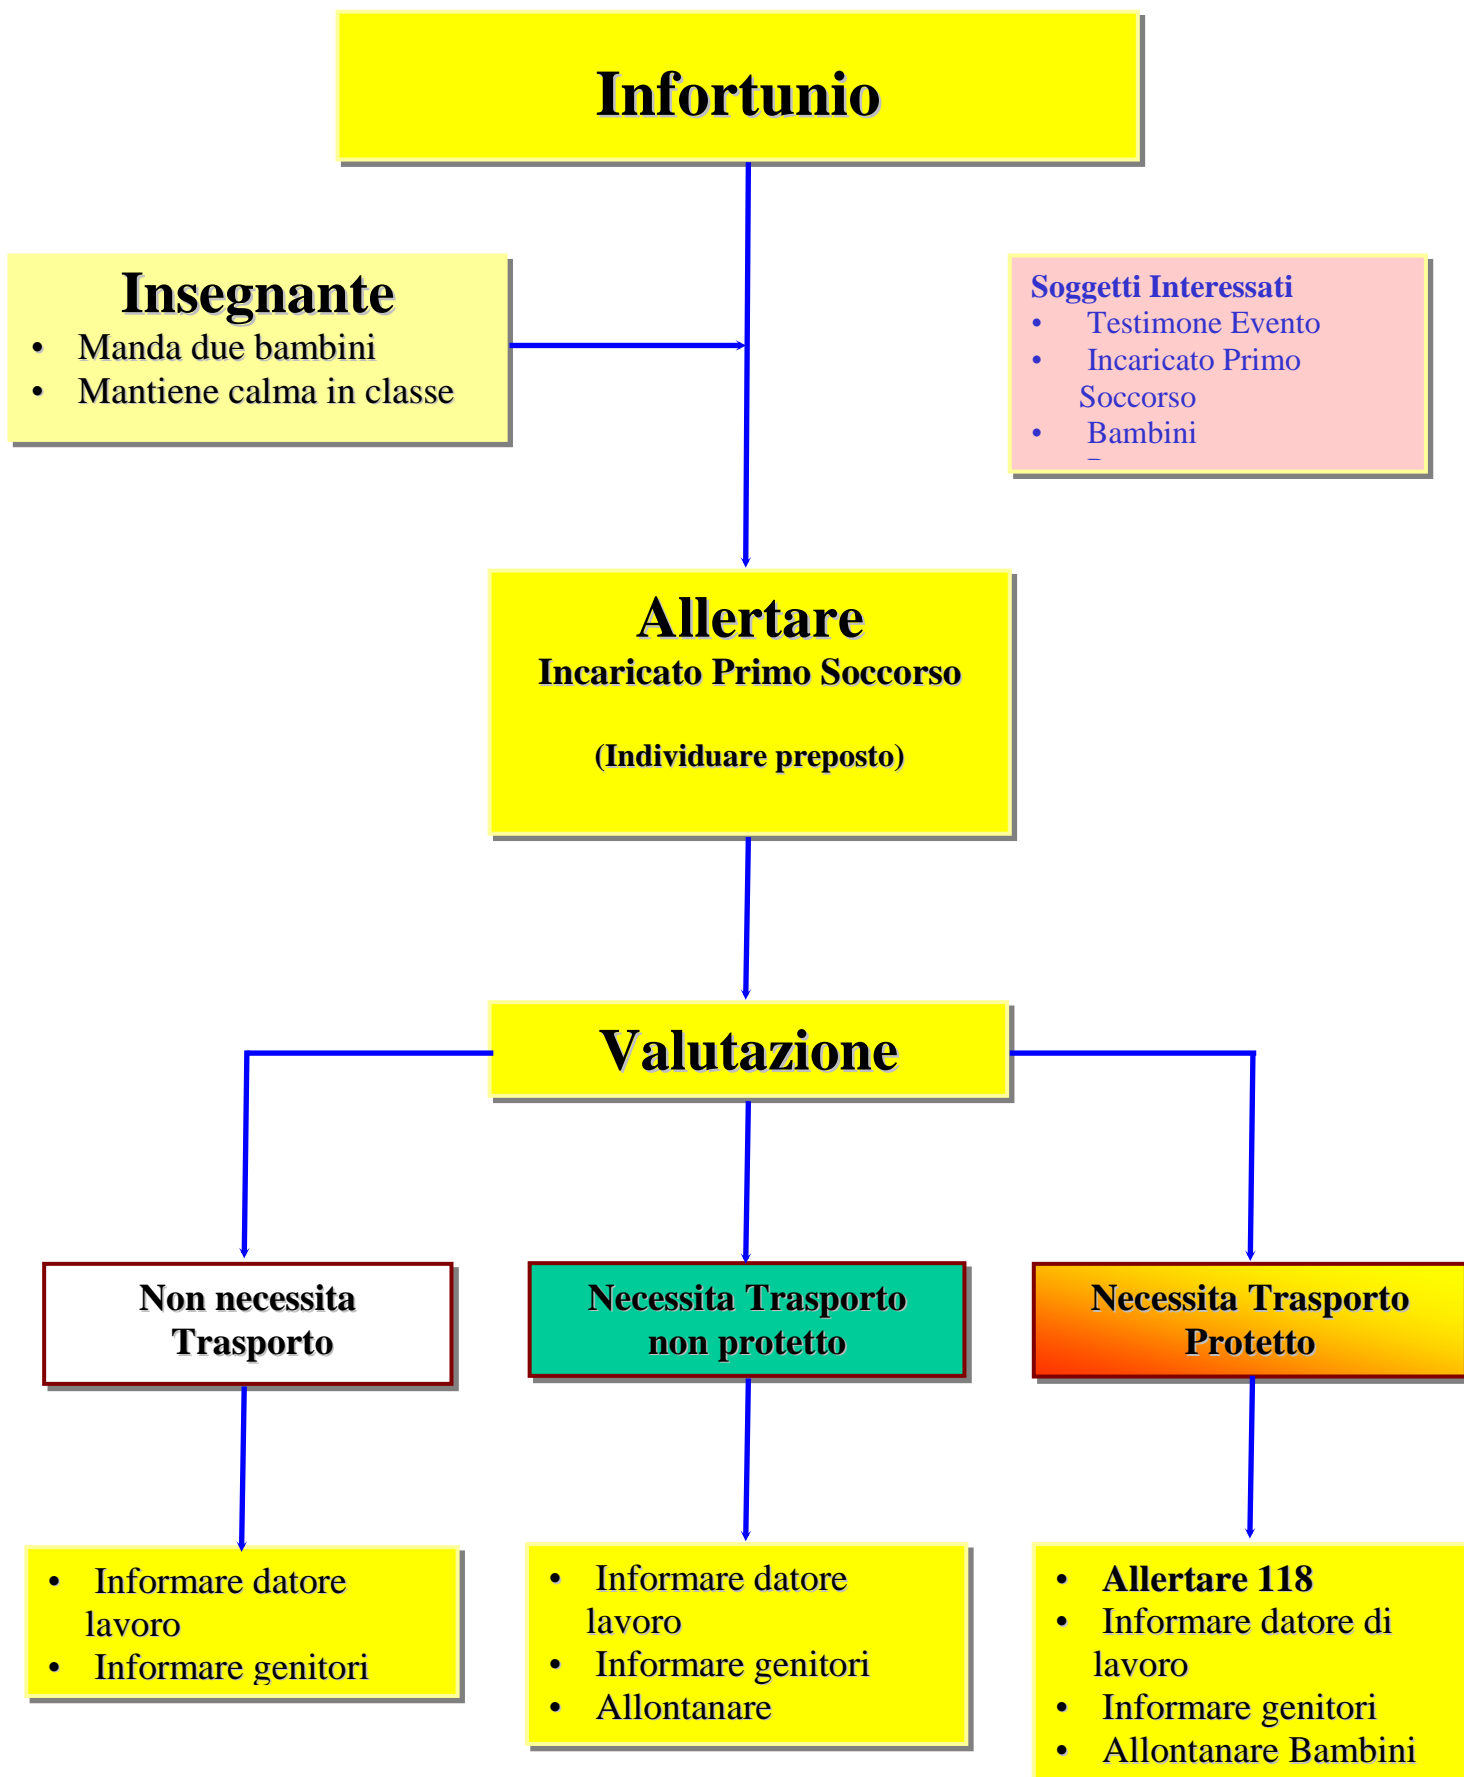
Infortunio

Insegnante
- Manda due bambini
- Mantiene calma in classe

Soggetti Interessati
- Testimone Evento
- Incaricato Primo Soccorso
- Bambini
- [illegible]

Allertare
Incaricato Primo Soccorso

(Individuare preposto)

Valutazione

Non necessita Trasporto

Necessita Trasporto non protetto

Necessita Trasporto Protetto

- Informare datore lavoro
- Informare genitori

- Informare datore lavoro
- Informare genitori
- Allontanare

- Allertare 118
- Informare datore di lavoro
- Informare genitori
- Allontanare Bambini